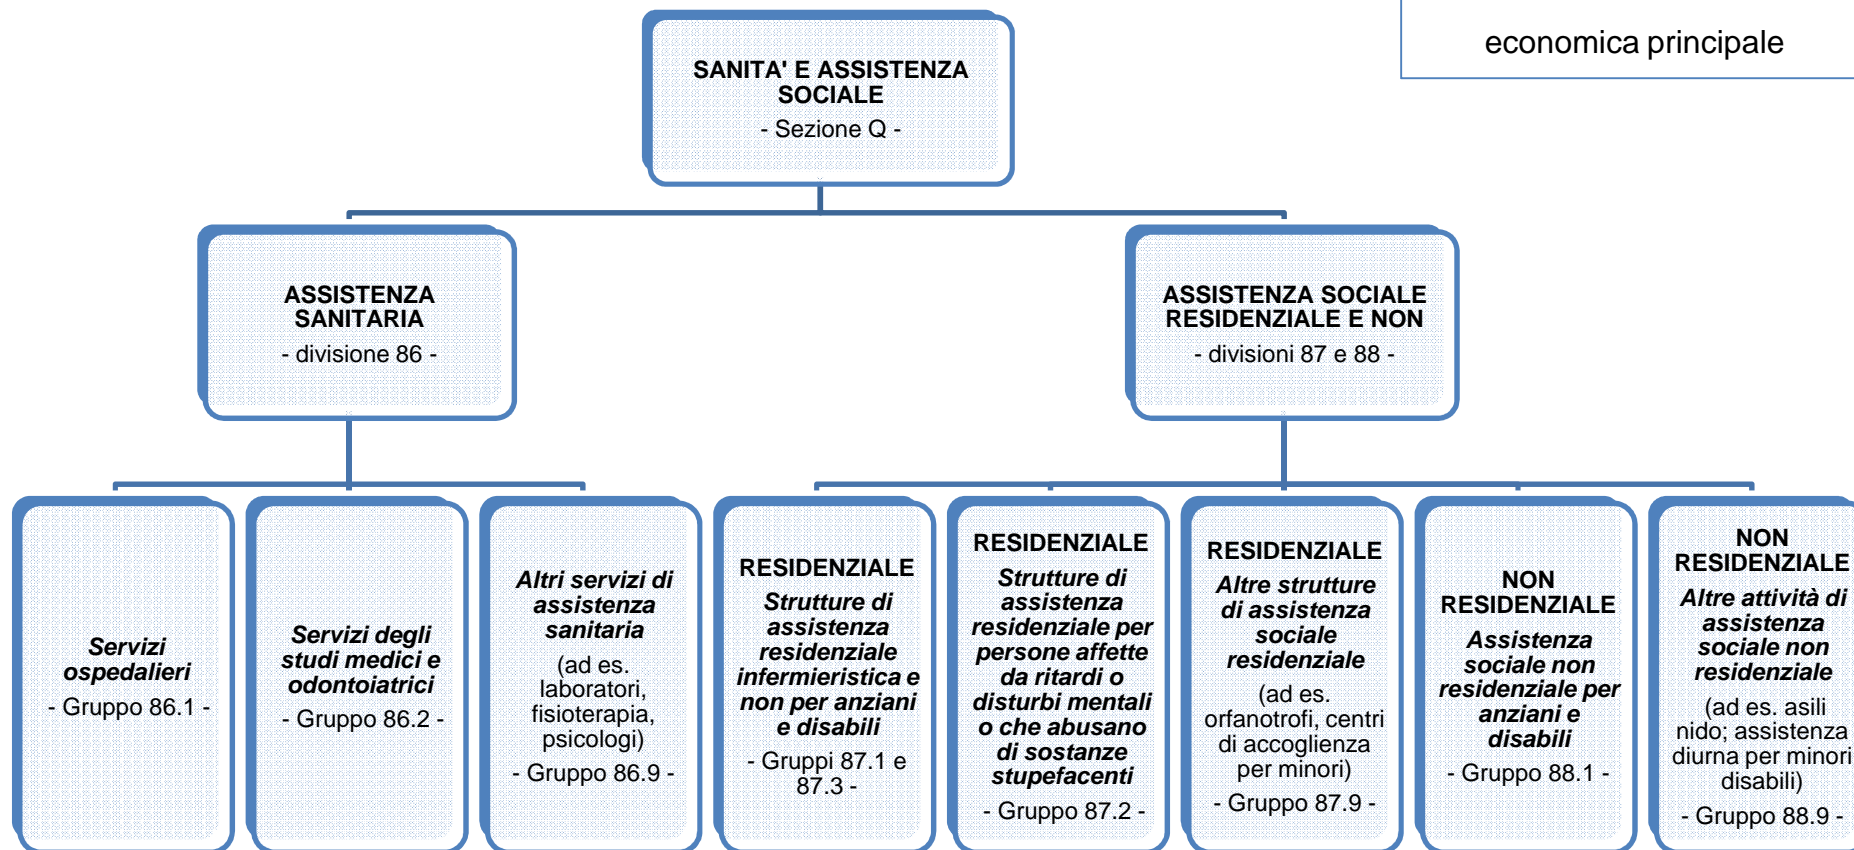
economica principale

SANITA' E ASSISTENZA SOCIALE
- Sezione Q -

ASSISTENZA SANITARIA
- divisione 86 -

ASSISTENZA SOCIALE RESIDENZIALE E NON
- divisioni 87 e 88 -

Servizi ospedalieri
- Gruppo 86.1 -

Servizi degli studi medici e odontoiatrici
- Gruppo 86.2 -

Altri servizi di assistenza sanitaria
(ad es. laboratori, fisioterapia, psicologi)
- Gruppo 86.9 -

RESIDENZIALE
Strutture di assistenza residenziale infermieristica e non per anziani e disabili
- Gruppi 87.1 e 87.3 -

RESIDENZIALE
Strutture di assistenza residenziale per persone affette da ritardi o disturbi mentali o che abusano di sostanze stupefacenti
- Gruppo 87.2 -

RESIDENZIALE
Altre strutture di assistenza sociale residenziale
(ad es. orfanotrofi, centri di accoglienza per minori)
- Gruppo 87.9 -

NON RESIDENZIALE
Assistenza sociale non residenziale per anziani e disabili
- Gruppo 88.1 -

NON RESIDENZIALE
Altre attività di assistenza sociale non residenziale
(ad es. asili nido; assistenza diurna per minori disabili)
- Gruppo 88.9 -